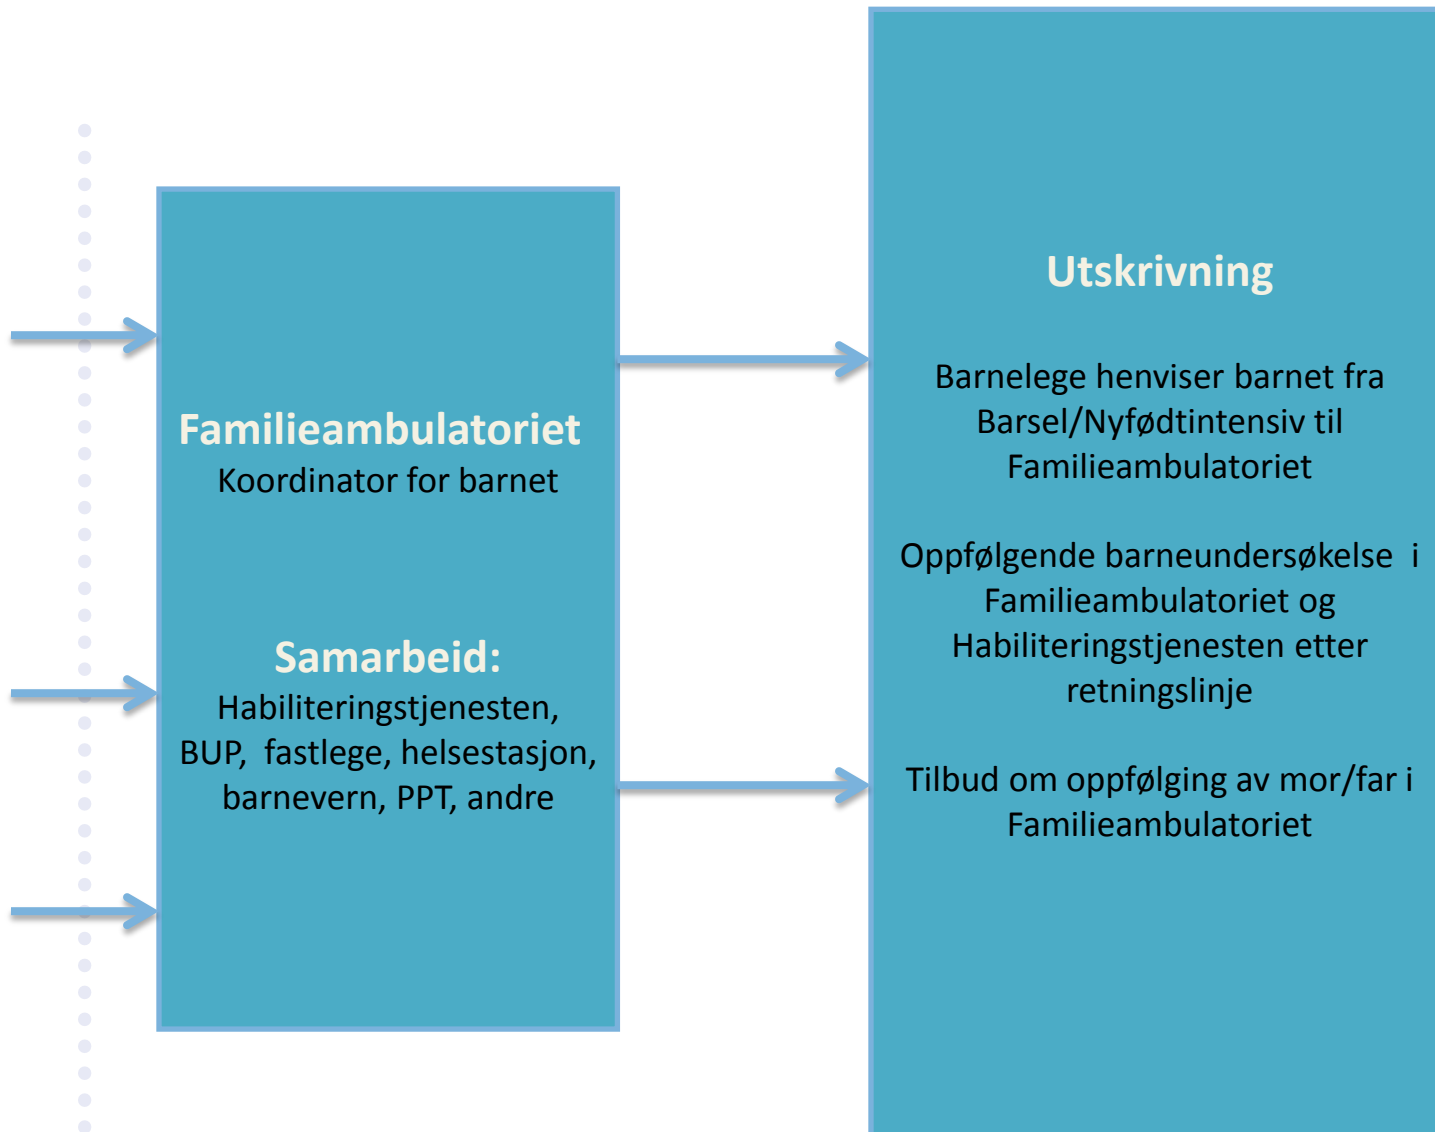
Familieambulatoriet
Koordinator for barnet

Samarbeid:
Habiliteringstjenesten, BUP, fastlege, helsestasjon, barnevern, PPT, andre

Utskrivning

Barnelege henviser barnet fra Barsel/Nyfødtintensiv til Familieambulatoriet

Oppfølgende barneundersøkelse i Familieambulatoriet og Habiliteringstjenesten etter retningslinje

Tilbud om oppfølging av mor/far i Familieambulatoriet